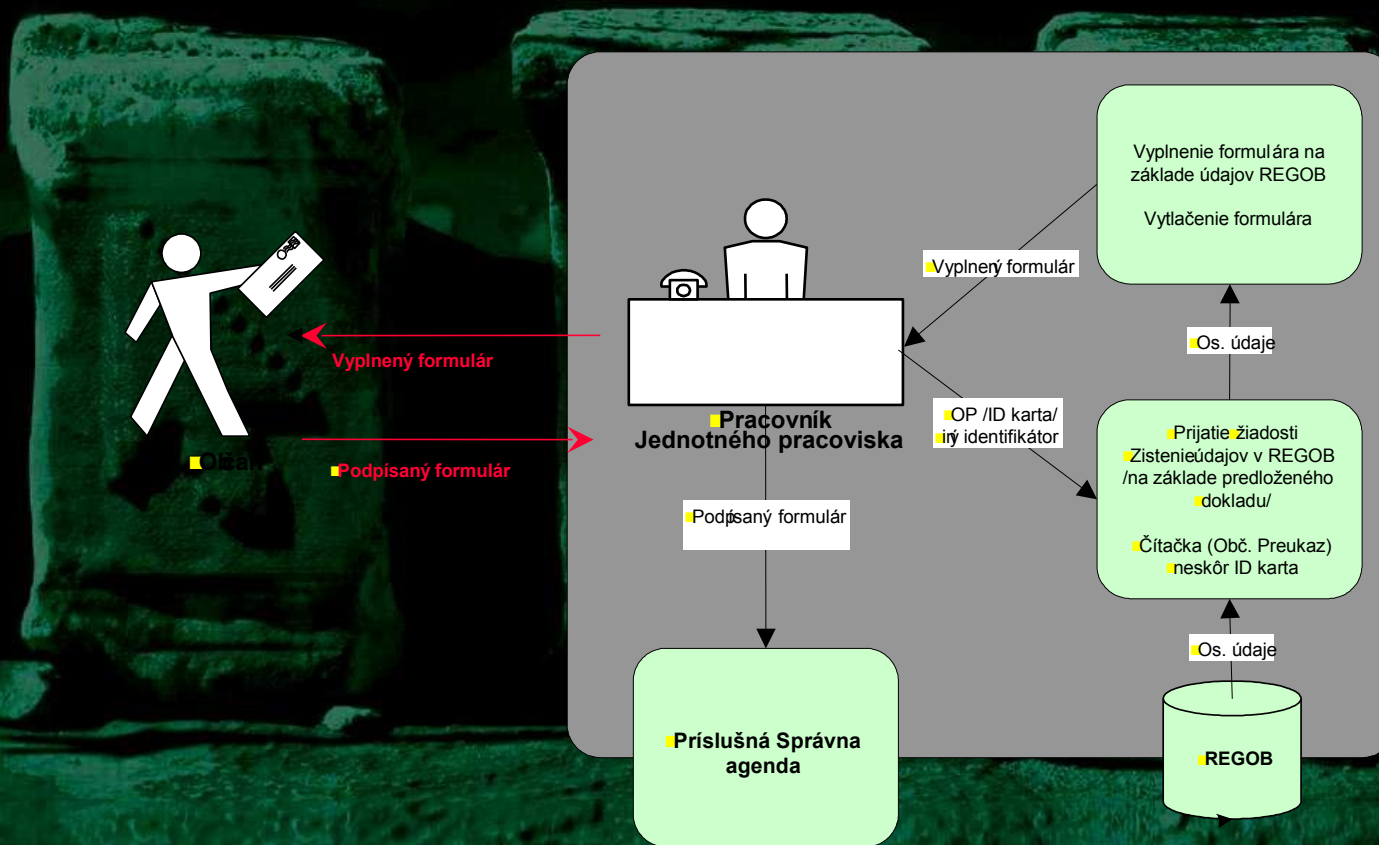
Vyplnenie formulára na základe údajov REGOB

Vytlačenie formulára

Vyplnerý formulár

Os. údaje

Vyplnený formulár

Pracovník Jednotného pracoviska

OP /ID karta/ iný identifikátor

Prijatie žiadosti Zistenieúdajov v REGOB /na základe predloženého dokladu/

Čítačka (Obč. Preukaz) neskôr ID karta

Občan

Podpísaný formulár

Podpísaný formulár

Os. údaje

Príslušná Správna agenda

REGOB